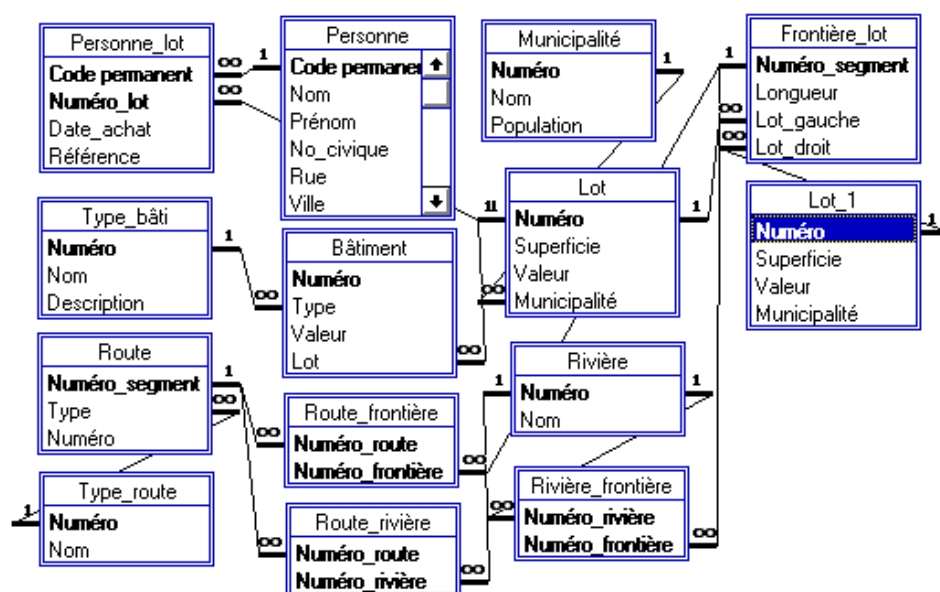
Personne_lot
Code permanent
Numéro_lot
Date_achat
Référence

Personne
Code permaner
Nom
Prénom
No_civique
Rue
Ville

Municipalité
Numéro
Nom
Population

Frontière_lot
Numéro_segment
Longueur
Lot_gauche
Lot_droit

Type_bâti
Numéro
Nom
Description

Bâtiment
Numéro
Type
Valeur
Lot

Lot
Numéro
Superficie
Valeur
Municipalité

Lot_1
Numéro
Superficie
Valeur
Municipalité

Route
Numéro_segment
Type
Numéro

Rivière
Numéro
Nom

Route_frontière
Numéro_route
Numéro_frontière

Type_route
Numéro
Nom

Rivière_frontière
Numéro_rivière
Numéro_frontière

Route_rivière
Numéro_route
Numéro_rivière

1 ∞ ∞ 1 1 1 ∞ ∞ 1 1 ∞ 1 ∞ ∞ ∞ 1 1 ∞ ∞ 1 ∞ ∞ 1 ∞ ∞ ∞ 1